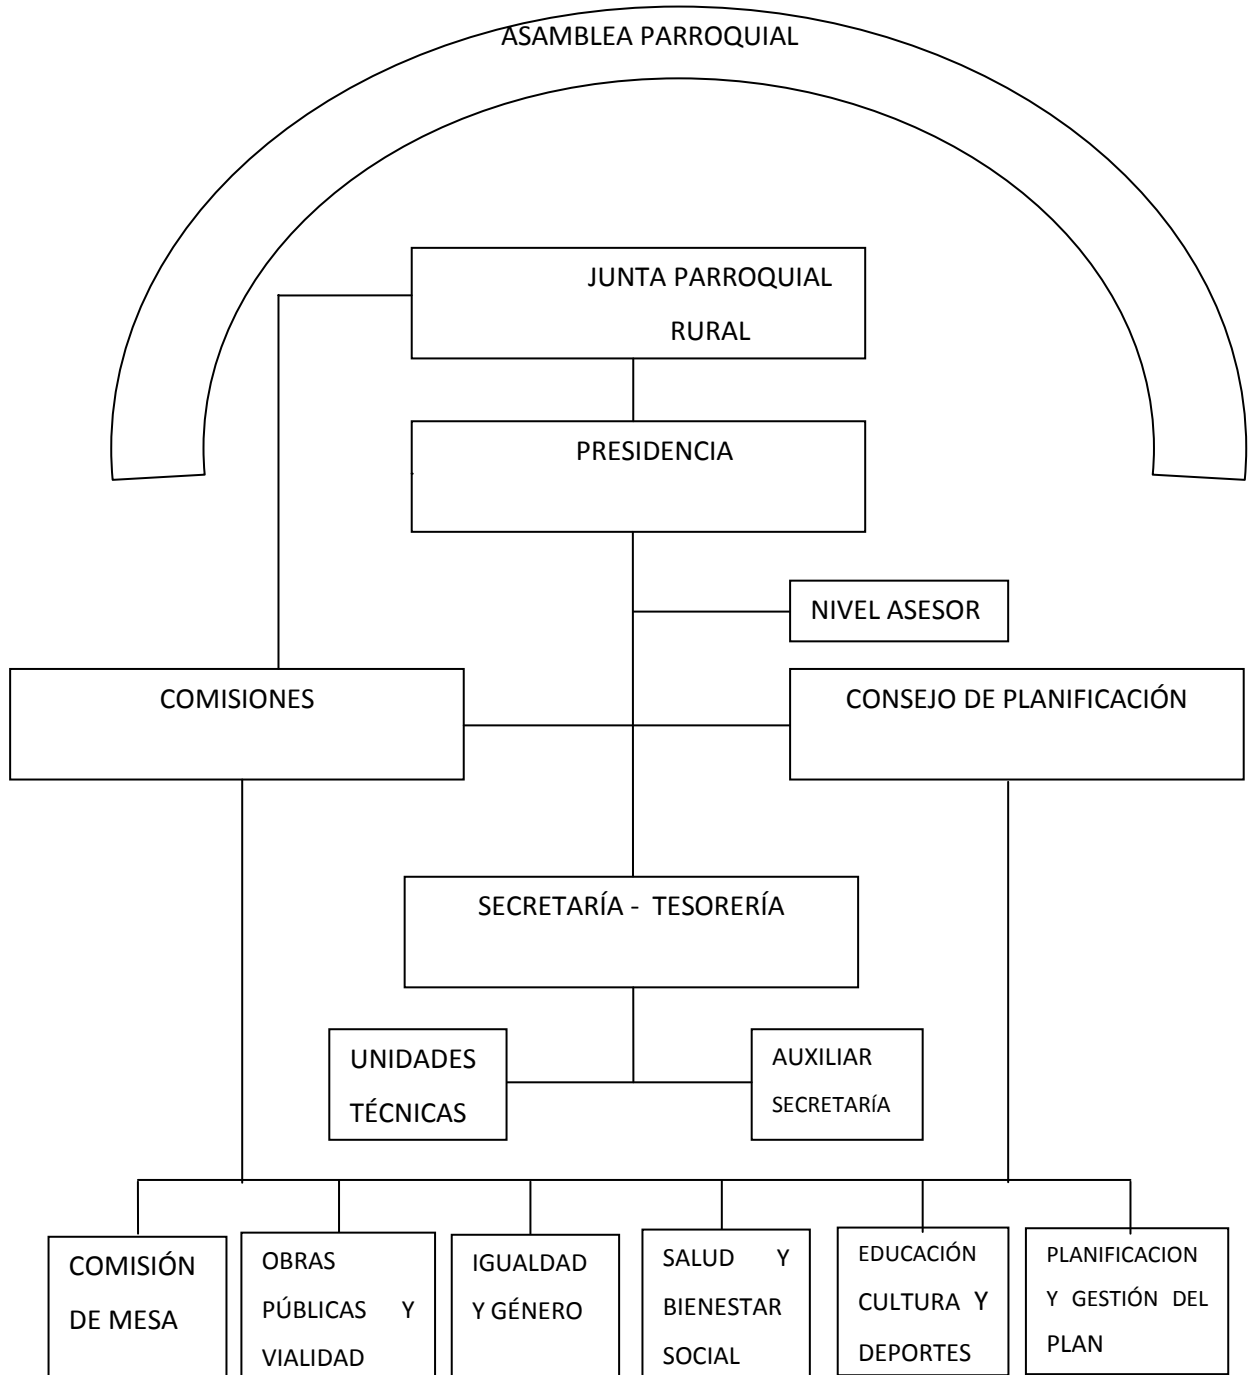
ASAMBLEA PARROQUIAL

JUNTA PARROQUIAL RURAL

PRESIDENCIA

NIVEL ASESOR

COMISIONES

CONSEJO DE PLANIFICACIÓN

SECRETARÍA - TESORERÍA

UNIDADES TÉCNICAS

AUXILIAR SECRETARÍA

COMISIÓN DE MESA

OBRAS PÚBLICAS Y VIALIDAD

IGUALDAD Y GÉNERO

SALUD Y BIENESTAR SOCIAL

EDUCACIÓN CULTURA Y DEPORTES

PLANIFICACION Y GESTIÓN DEL PLAN